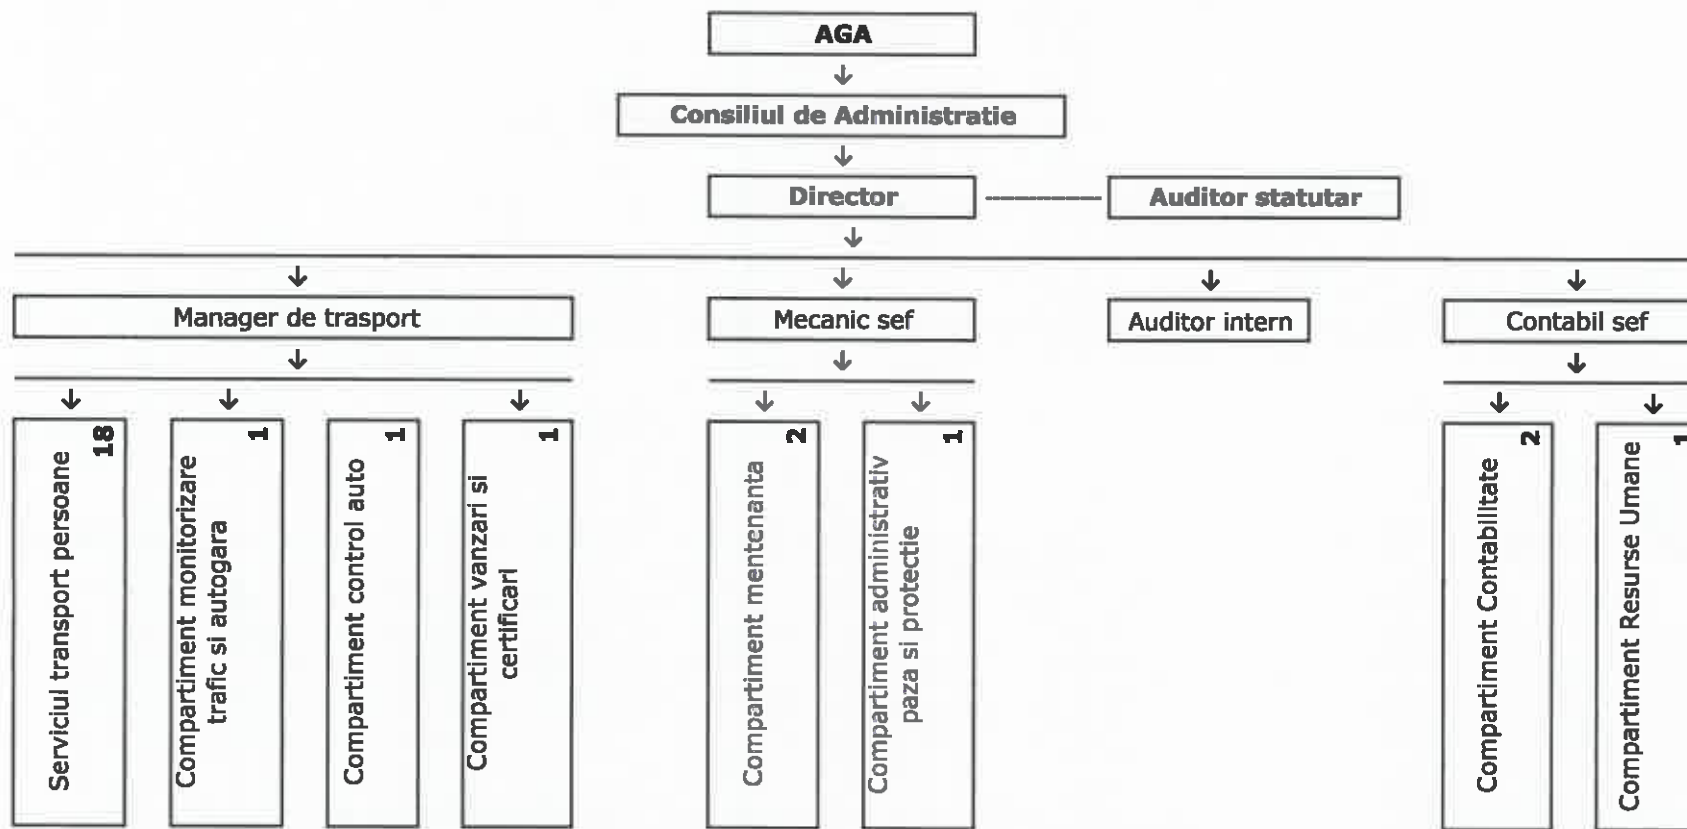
AGA

Consiliul de Administratie

Director

Auditor statutar

Manager de trasport

Mecanic sef

Auditor intern

Contabil sef

Serviciul transport persoane 18

Compartiment monitorizare trafic si autogara 1

Compartiment control auto 1

Compartiment vanzari si certificari 1

Compartiment mentenanta 2

Compartiment administrativ paza si protectie 1

Compartiment Contabilitate 2

Compartiment Resurse Umane 1